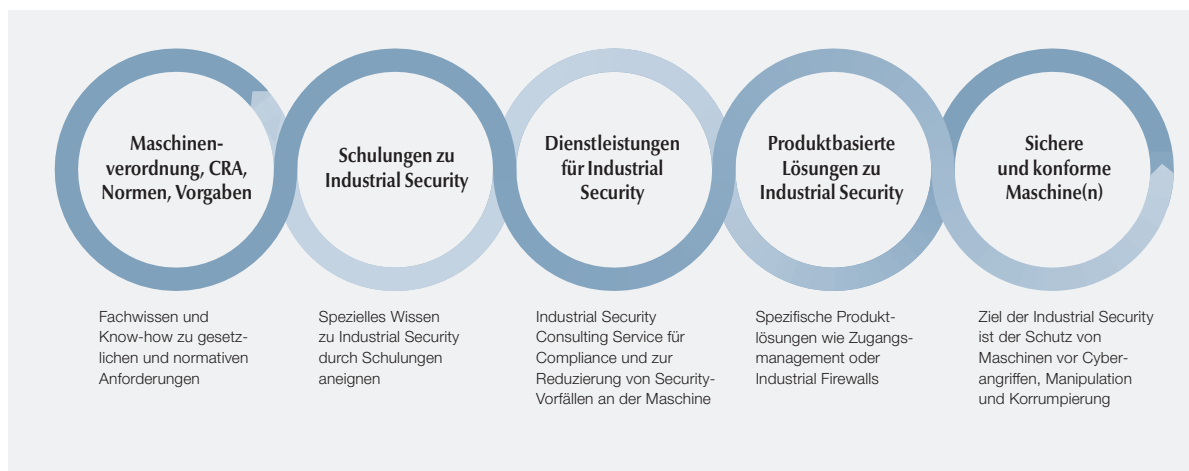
Maschinenverordnung, CRA, Normen, Vorgaben

Schulungen zu Industrial Security

Dienstleistungen für Industrial Security

Produktbasierte Lösungen zu Industrial Security

Sichere und konforme Maschine(n)

Fachwissen und Know-how zu gesetzlichen und normativen Anforderungen

Spezielles Wissen zu Industrial Security durch Schulungen aneignen

Industrial Security Consulting Service für Compliance und zur Reduzierung von Security-Vorfällen an der Maschine

Spezifische Produktlösungen wie Zugangsmanagement oder Industrial Firewalls

Ziel der Industrial Security ist der Schutz von Maschinen vor Cyberangriffen, Manipulation und Korrumpierung